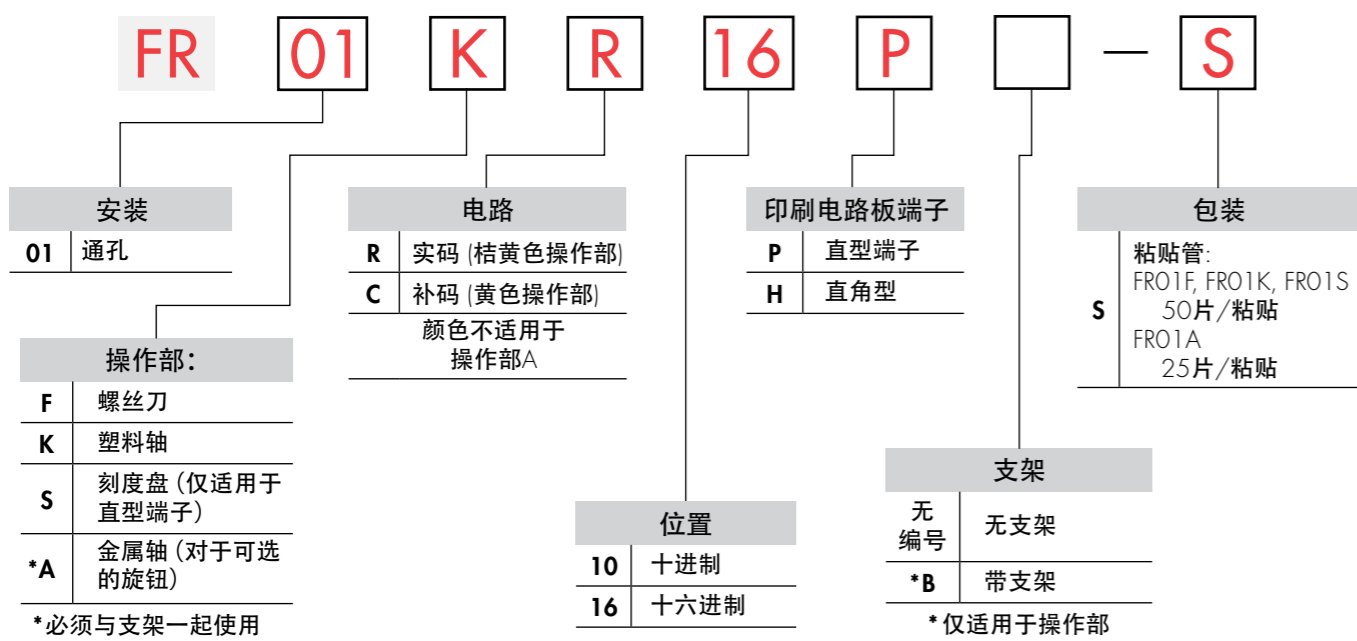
FR 01 K R 16 P — S

安装

| 01 | 通孔 |
|---|---|

操作部:

| F | 螺丝刀 |
|---|---|
| K | 塑料轴 |
| S | 刻度盘 (仅适用于直型端子) |
| *A | 金属轴 (对于可选的旋钮) |

*必须与支架一起使用

电路

| R | 实码 (桔黄色操作部) |
|---|---|
| C | 补码 (黄色操作部) |

颜色不适用于操作部A

位置

| 10 | 十进制 |
|---|---|
| 16 | 十六进制 |

印刷电路板端子

| P | 直型端子 |
|---|---|
| H | 直角型 |

支架

| 无编号 | 无支架 |
|---|---|
| *B | 带支架 |

*仅适用于操作部

包装

| S | 粘贴管: FR01F, FR01K, FR01S 50片/粘贴 FR01A 25片/粘贴 |
|---|---|